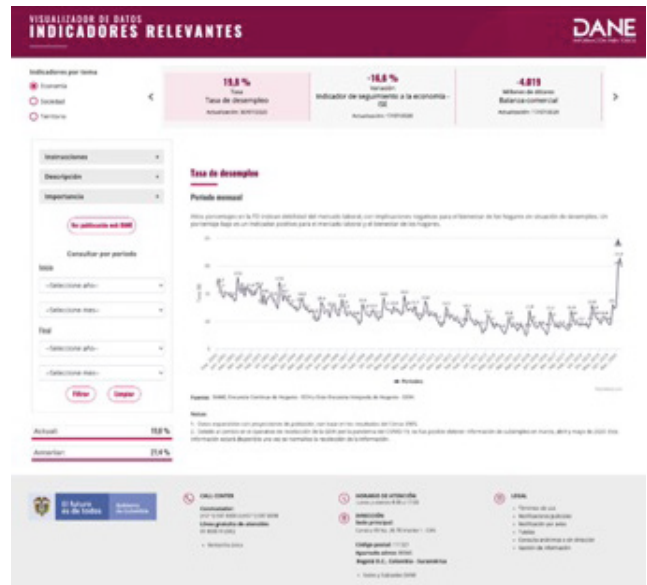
VISUALIZADOR DE DATOS
INDICADORES RELEVANTES

DANE

Indicadores por tema
Economía
Sociedad
Territorio

19,8 %
Tasa
Tasa de desempleo
Actualización: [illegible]

-16,8 %
Variación
Indicador de seguimiento a la economía - ISE
Actualización: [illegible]

-4.019
Millones de dólares
Balanza comercial
Actualización: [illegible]

Instrucciones
Descripción
Importancia

Ver publicación del DANE

Consultar por período
Inicio
--Seleccione año--
--Seleccione mes--
Final
--Seleccione año--
--Seleccione mes--

Filtrar
Limpiar

Actual: 19,8 %
Anterior: 21,4 %

Tasa de desempleo
Período mensual

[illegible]

Períodos

Fuente: DANE, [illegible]

Notas:
1. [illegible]
2. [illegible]

El futuro es de todos
Gobierno de Colombia

CALL CENTER
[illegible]

HORARIO DE ATENCIÓN
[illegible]

DIRECCIÓN
Sede principal:
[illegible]
Bogotá D.C., Colombia - Suramérica

LEGAL
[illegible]